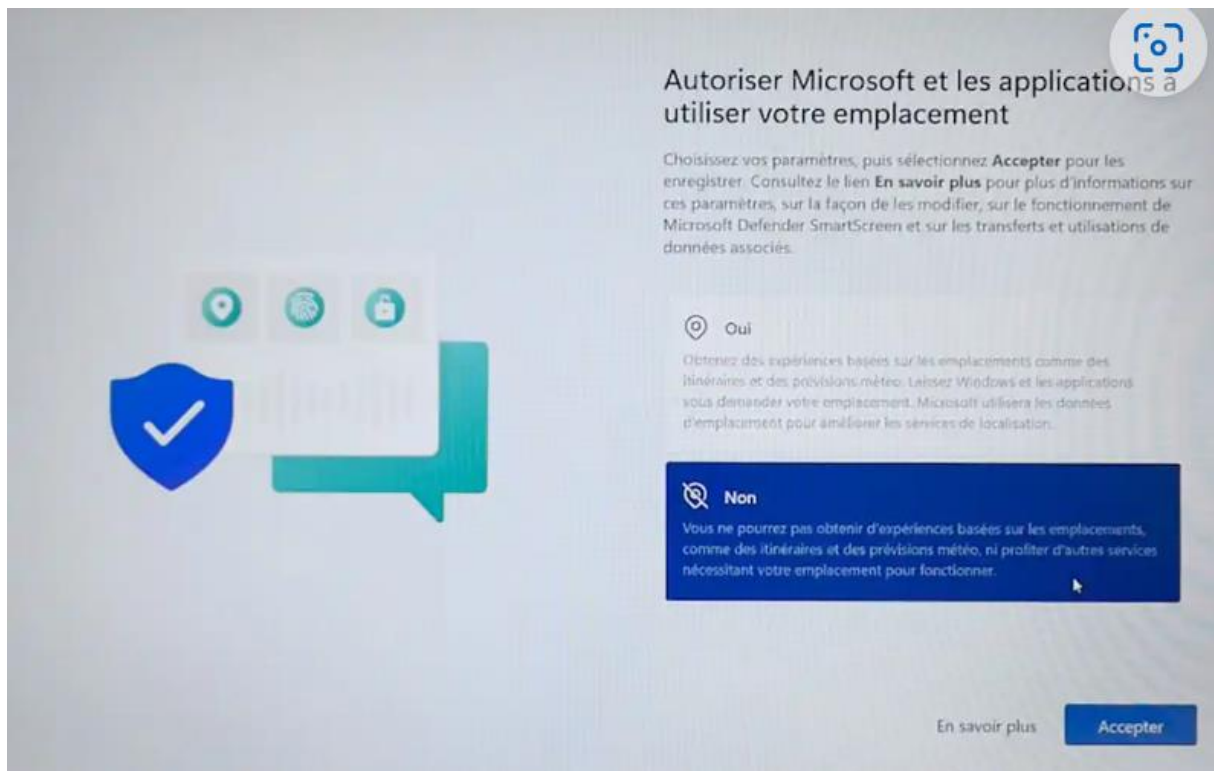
Autoriser Microsoft et les applications à utiliser votre emplacement

Choisissez vos paramètres, puis sélectionnez **Accepter** pour les enregistrer. Consultez le lien **En savoir plus** pour plus d'informations sur ces paramètres, sur la façon de les modifier, sur le fonctionnement de Microsoft Defender SmartScreen et sur les transferts et utilisations de données associés.

Oui

Obtenez des expériences basées sur les emplacements comme des itinéraires et des prévisions météo. Laissez Windows et les applications vous demander votre emplacement. Microsoft utilisera les données d'emplacement pour améliorer les services de localisation.

Non

Vous ne pourrez pas obtenir d'expériences basées sur les emplacements, comme des itinéraires et des prévisions météo, ni profiter d'autres services nécessitant votre emplacement pour fonctionner.

En savoir plus

Accepter